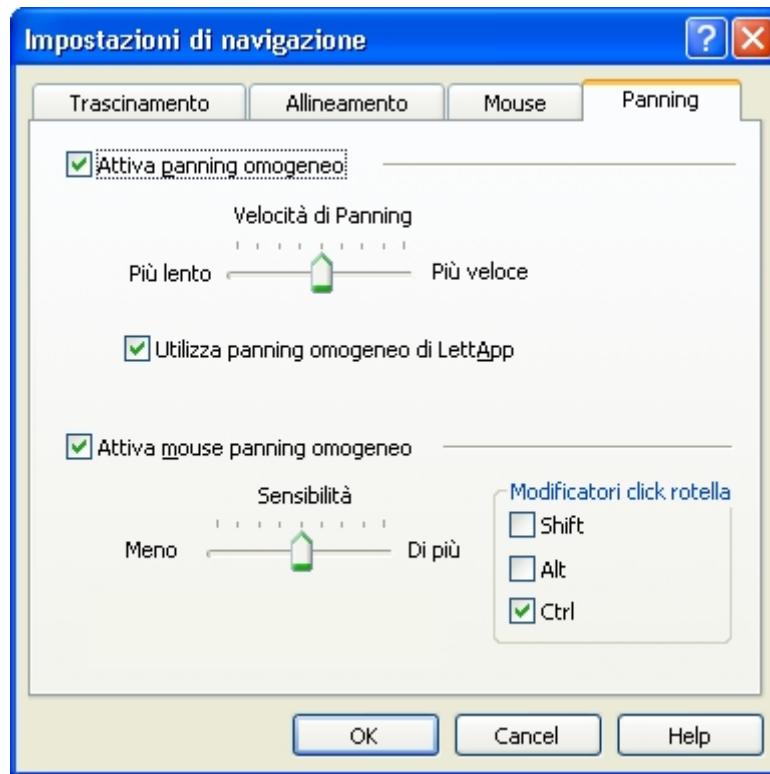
Impostazioni di navigazione

?

Trascinamento

Allineamento

Mouse

Panning

Attiva panning omogeneo

Velocità di Panning

Più lento

Più veloce

Utilizza panning omogeneo di LettApp

Attiva mouse panning omogeneo

Sensibilità

Meno

Di più

Modificatori click rotella

Shift

Alt

Ctrl

OK

Cancel

Help